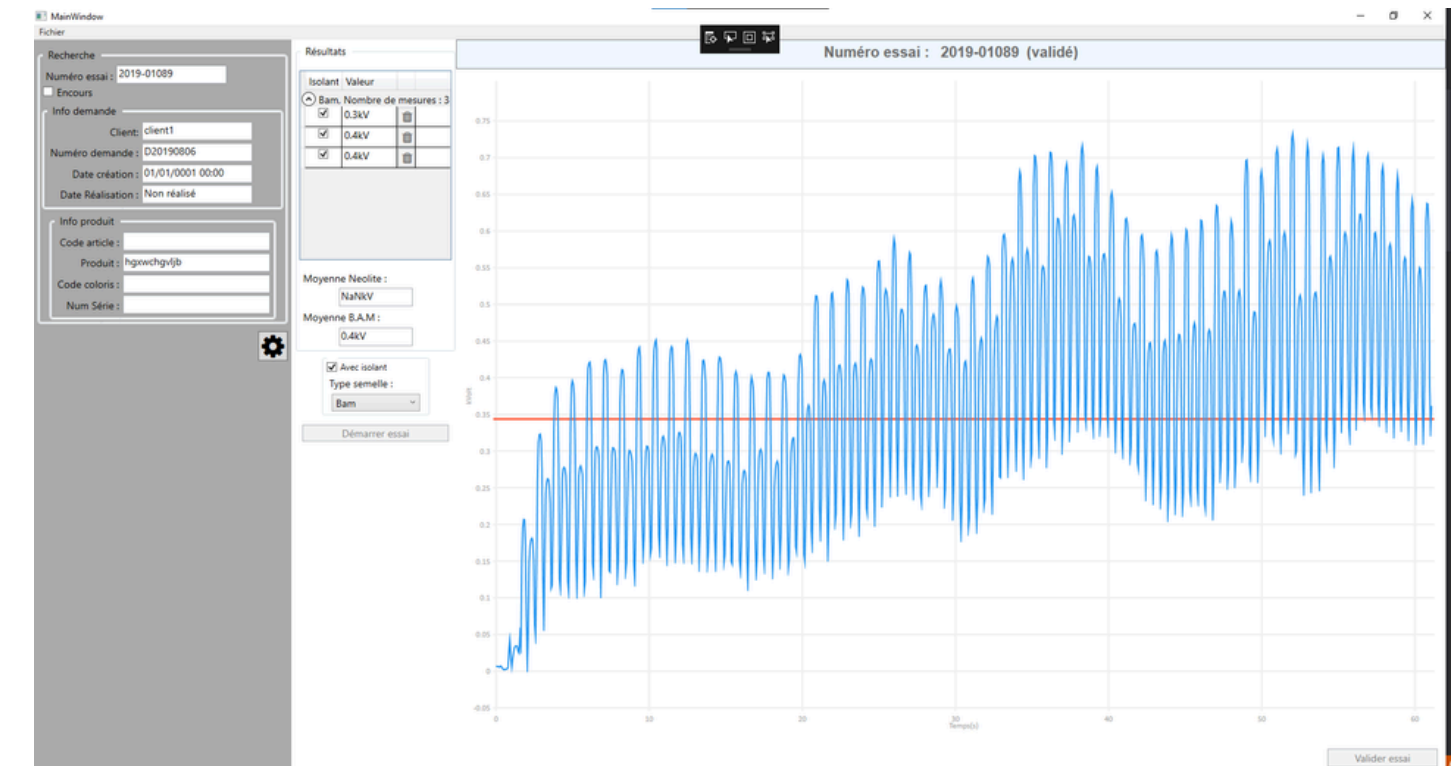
MainWindow
Fichier

Recherche
Numéro essai : 2019-01089
Encours
Info demande
Client: client1
Numéro demande : D20190806
Date création : 01/01/0001 00:00
Date Réalisation : Non réalisé
Info produit
Code article :
Produit : hgxwchgvljb
Code coloris :
Num Série :

Résultats
| Isolant | Valeur |
|---|---|
| Bam. Nombre de mesures : 3 | |
| ☑ | 0.3kV |
| ☑ | 0.4kV |
| ☑ | 0.4kV |

Moyenne Neolite :
NaNkV
Moyenne B.A.M :
0.4kV
Avec isolant
Type semelle :
Bam
Démarrer essai

Numéro essai : 2019-01089 (validé)

0.75
0.7
0.65
0.6
0.55
0.5
0.45
0.4
0.35
0.3
0.25
0.2
0.15
0.1
0.05
0
-0.05
Volts
0
10
20
30
40
50
60
Temps(s)

Valider essai